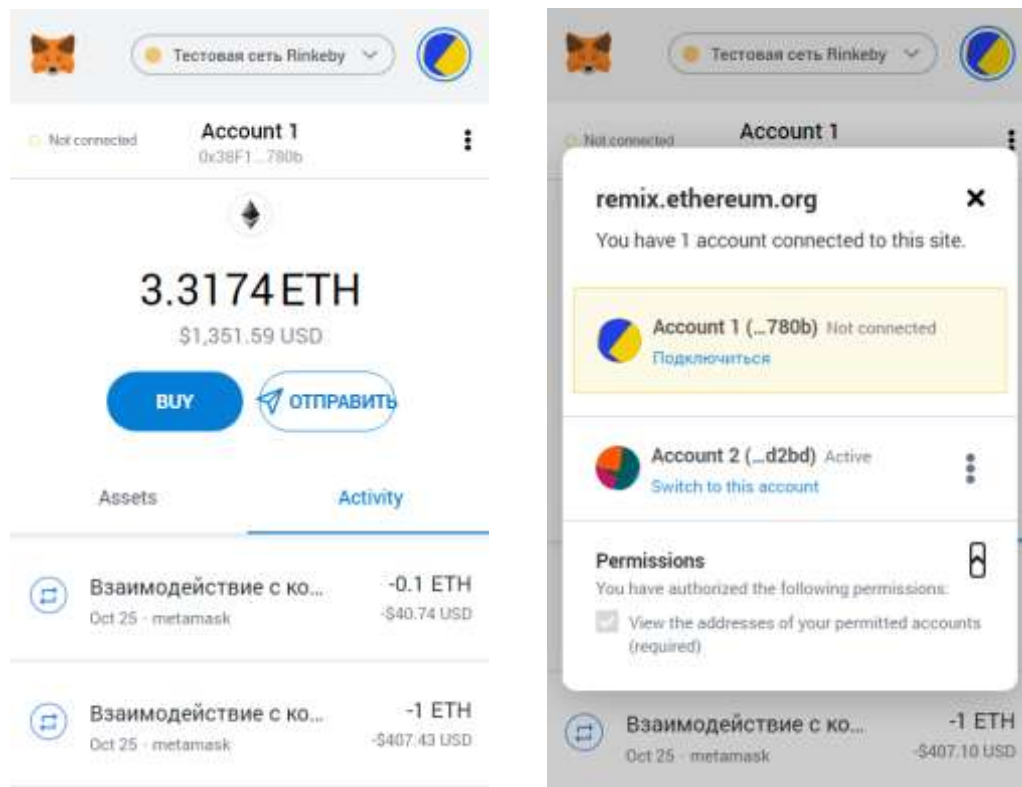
Тестовая сеть Rinkeby

Not connected

Account 1

0x38F1...780b

3.3174 ETH

$1,351.59 USD

BUY

ОТПРАВИТЬ

Assets

Activity

Взаимодействие с ко...

Oct 25 · metamask

-0.1 ETH

-$40.74 USD

Взаимодействие с ко...

Oct 25 · metamask

-1 ETH

-$407.43 USD

Тестовая сеть Rinkeby

Not connected

Account 1

remix.ethereum.org

You have 1 account connected to this site.

Account 1 (...780b) Not connected

Подключиться

Account 2 (...d2bd) Active

Switch to this account

Permissions

You have authorized the following permissions:

View the addresses of your permitted accounts (required)

Взаимодействие с ко...

Oct 25 · metamask

-1 ETH

-$407.10 USD